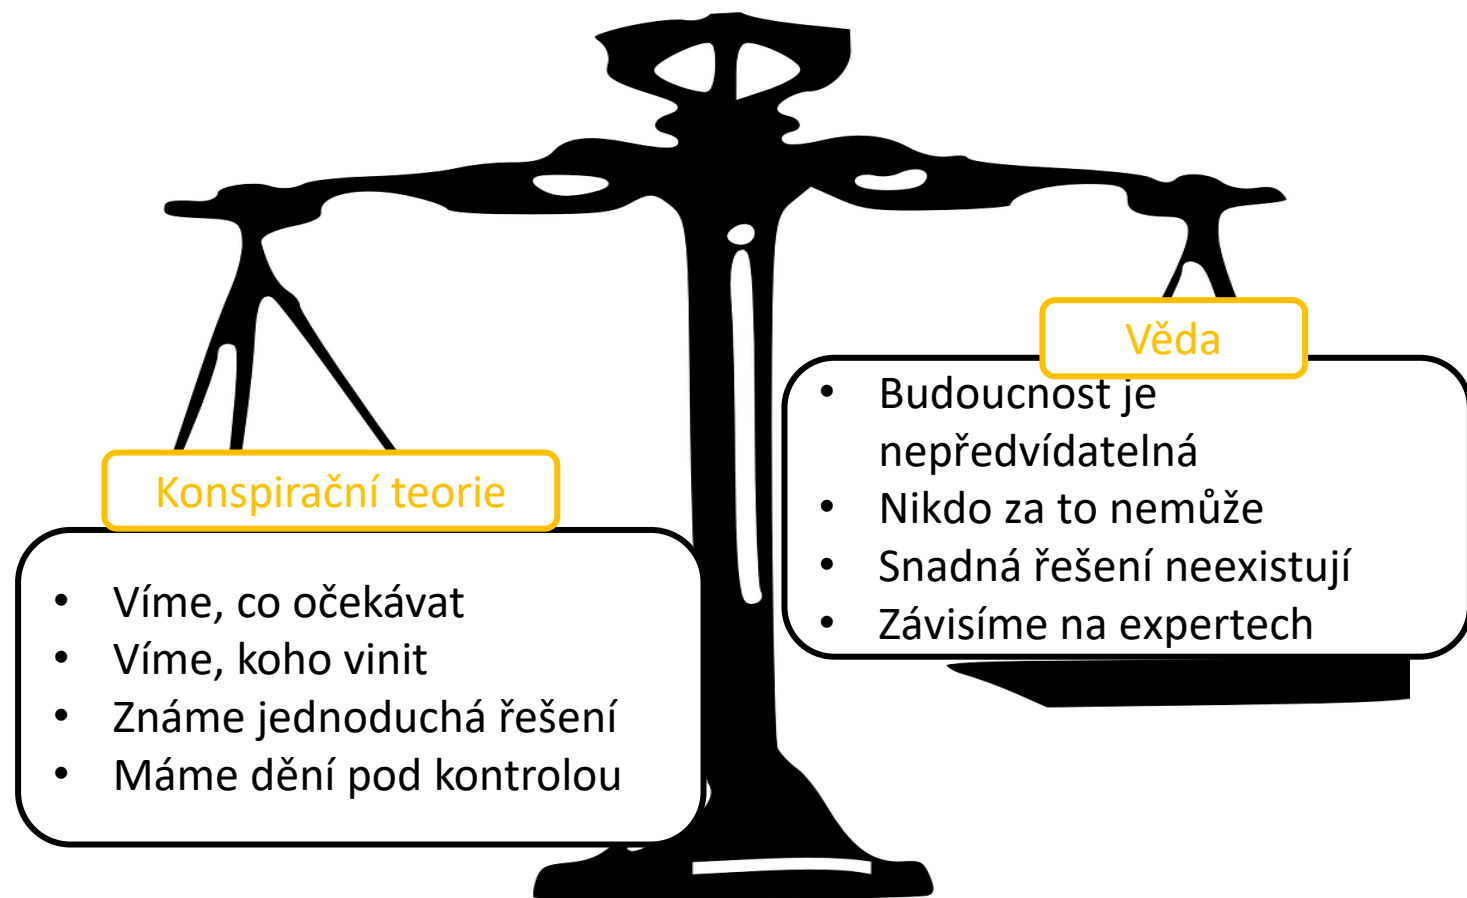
Konspirační teorie

- Víme, co očekávat
- Víme, koho vinit
- Známe jednoduchá řešení
- Máme dění pod kontrolou

Věda

- Budoucnost je nepředvídatelná
- Nikdo za to nemůže
- Snadná řešení neexistují
- Závisíme na expertech